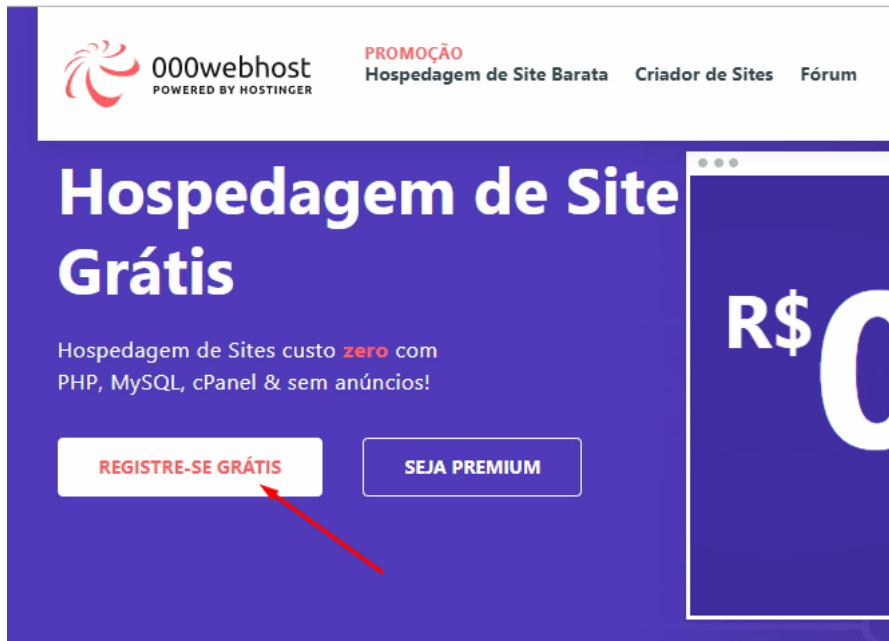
000webhost
POWERED BY HOSTINGER

PROMOÇÃO
Hospedagem de Site Barata
Criador de Sites
Fórum

Hospedagem de Site Grátis

Hospedagem de Sites custo zero com PHP, MySQL, cPanel & sem anúncios!

REGISTRE-SE GRÁTIS
SEJA PREMIUM

R$ 0